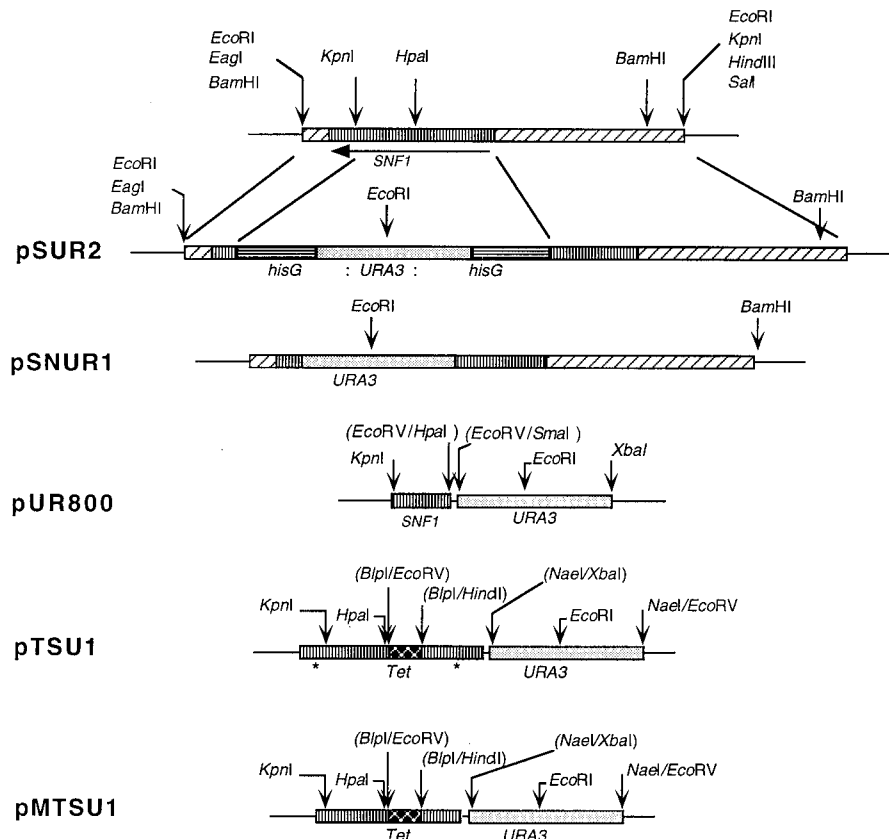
EcoRI
EagI
BamHI
KpnI
HpaI
BamHI
EcoRI
KpnI
HindIII
SalI

SNF1

EcoRI
EagI
BamHI
EcoRI
BamHI

pSUR2
hisG : URA3 : hisG

EcoRI
BamHI
pSNUR1
URA3

(EcoRV/HpaI) (EcoRV/SmaI)
KpnI
EcoRI
XbaI
pUR800
SNF1
URA3

(BlpI/EcoRV)
(BlpI/HindI)
(NaeI/XbaI)
KpnI
HpaI
EcoRI
NaeI/EcoRV
pTSU1
*
Tet
*
URA3

(BlpI/EcoRV)
(BlpI/HindI)
(NaeI/XbaI)
KpnI
HpaI
EcoRI
NaeI/EcoRV
pMTSU1
Tet
URA3